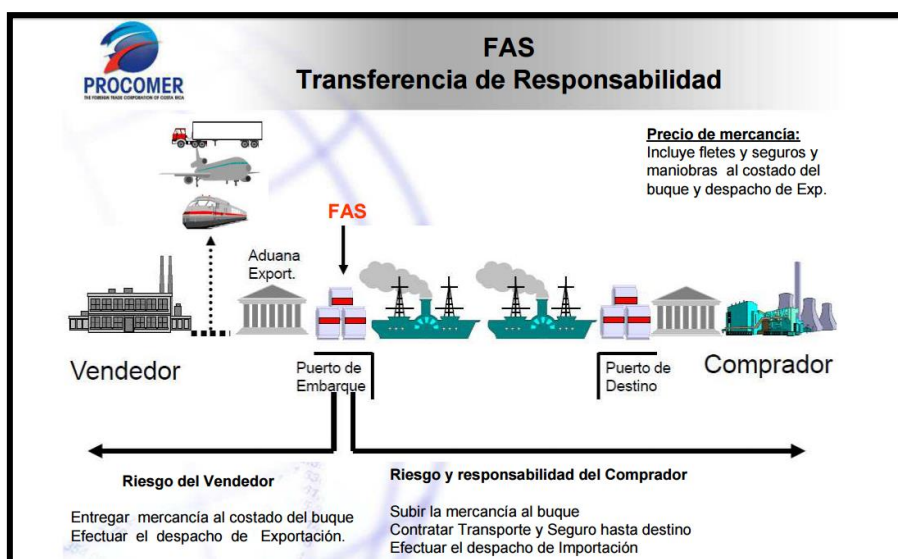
PROCOMER
THE FOREIGN TRADE CORPORATION OF COSTA RICA

FAS
Transferencia de Responsabilidad

Precio de mercancía:
Incluye fletes y seguros y maniobras al costado del buque y despacho de Exp.

FAS

Aduana Export.

Vendedor

Puerto de Embarque

Puerto de Destino

Comprador

Riesgo del Vendedor

Entregar mercancía al costado del buque
Efectuar el despacho de Exportación.

Riesgo y responsabilidad del Comprador

Subir la mercancía al buque
Contratar Transporte y Seguro hasta destino
Efectuar el despacho de Importación